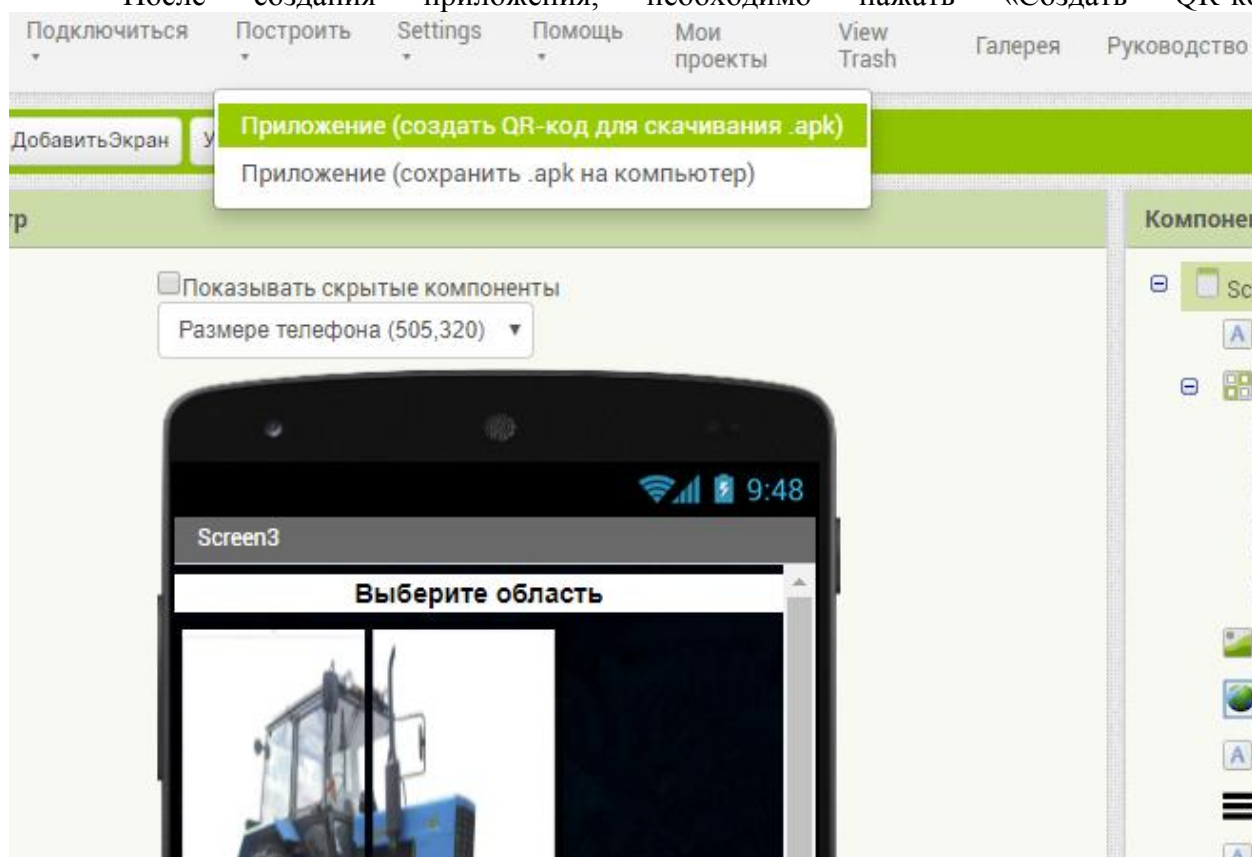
После создания приложения, необходимо нажать «Создать QR-ко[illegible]

Подключиться Построить Settings Помощь Мои проекты View Trash Галерея Руководство

ДобавитьЭкран У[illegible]

Приложение (создать QR-код для скачивания .apk)
Приложение (сохранить .apk на компьютер)

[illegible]тр

Компоне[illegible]

Sc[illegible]

Показывать скрытые компоненты

Размере телефона (505,320) ▼

9:48

Screen3

Выберите область